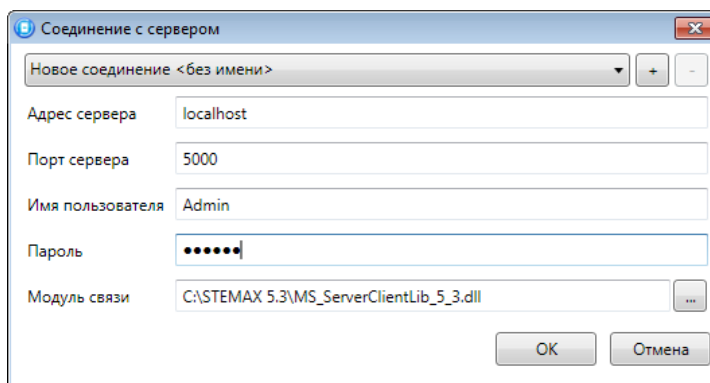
Соединение с сервером

Новое соединение <без имени>

+

-

Адрес сервера localhost

Порт сервера 5000

Имя пользователя Admin

Пароль ••••••

Модуль связи C:\STEMAX 5.3\MS_ServerClientLib_5_3.dll

...

OK

Отмена